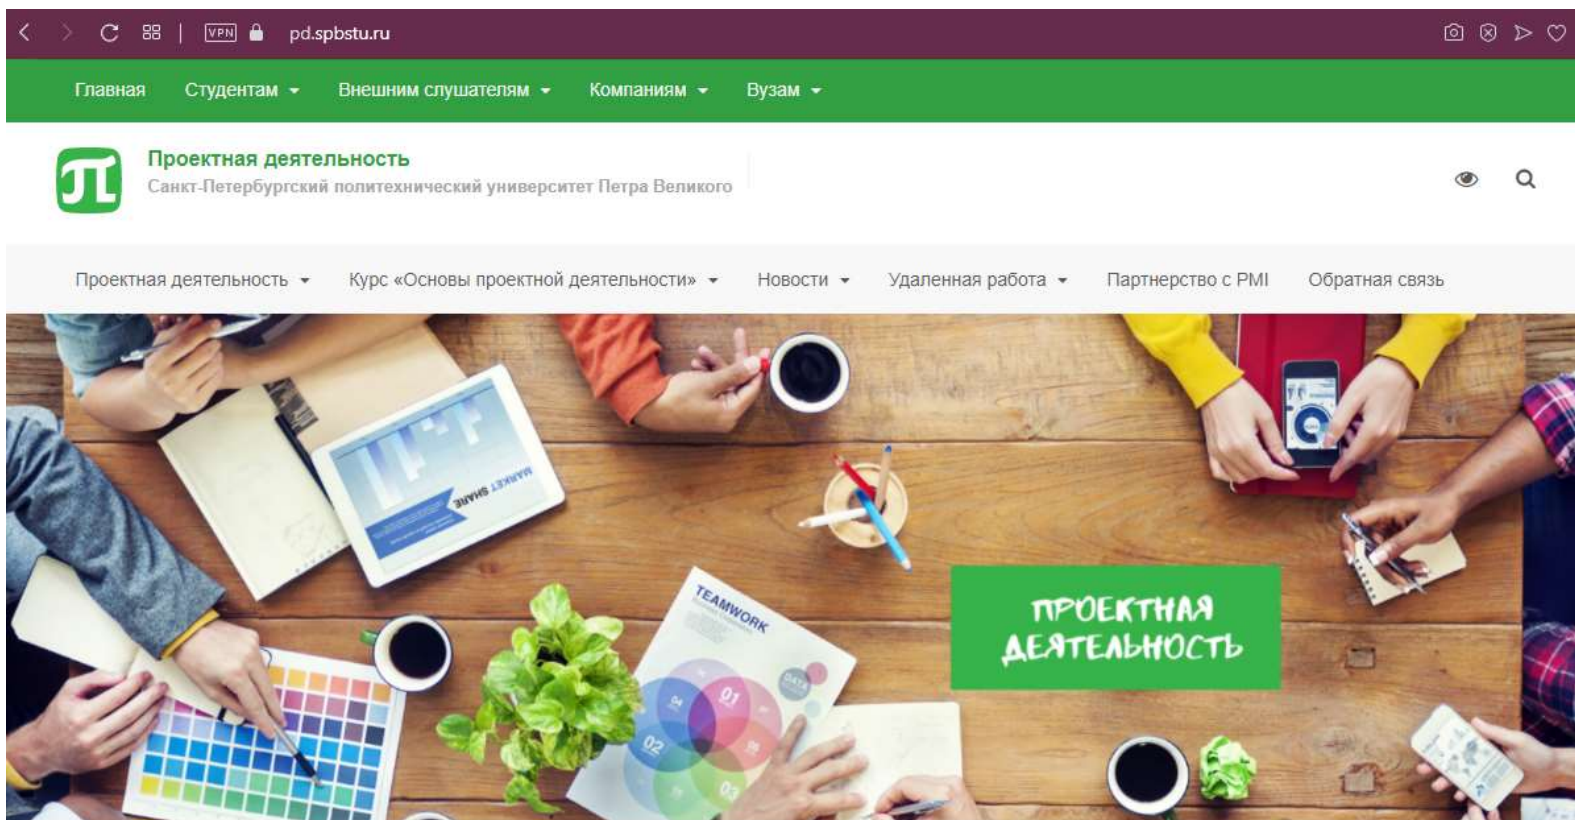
VPN pd.spbstu.ru

Главная Студентам Внешним слушателям Компаниям Вузам

Проектная деятельность
Санкт-Петербургский политехнический университет Петра Великого

Проектная деятельность Курс «Основы проектной деятельности» Новости Удаленная работа Партнерство с PMI Обратная связь

MARKET SHARE

TEAMWORK

01 02 03 04

ПРОЕКТНАЯ ДЕЯТЕЛЬНОСТЬ